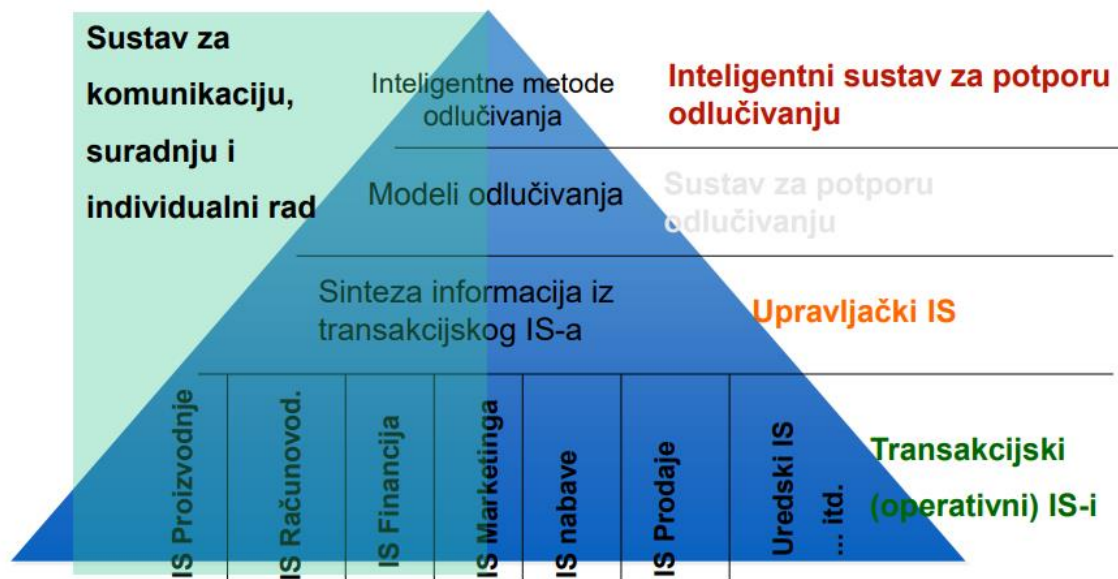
Sustav za komunikaciju, suradnju i individualni rad

Inteligentne metode odlučivanja

Inteligentni sustav za potporu odlučivanju

Modeli odlučivanja

Sustav za potporu odlučivanju

Sinteza informacija iz transakcijskog IS-a

Upravljački IS

IS Proizvodnje

IS Računovod.

IS Financija

IS Marketinga

IS nabave

IS Prodaje

Uredski IS

... itd.

Transakcijski (operativni) IS-i